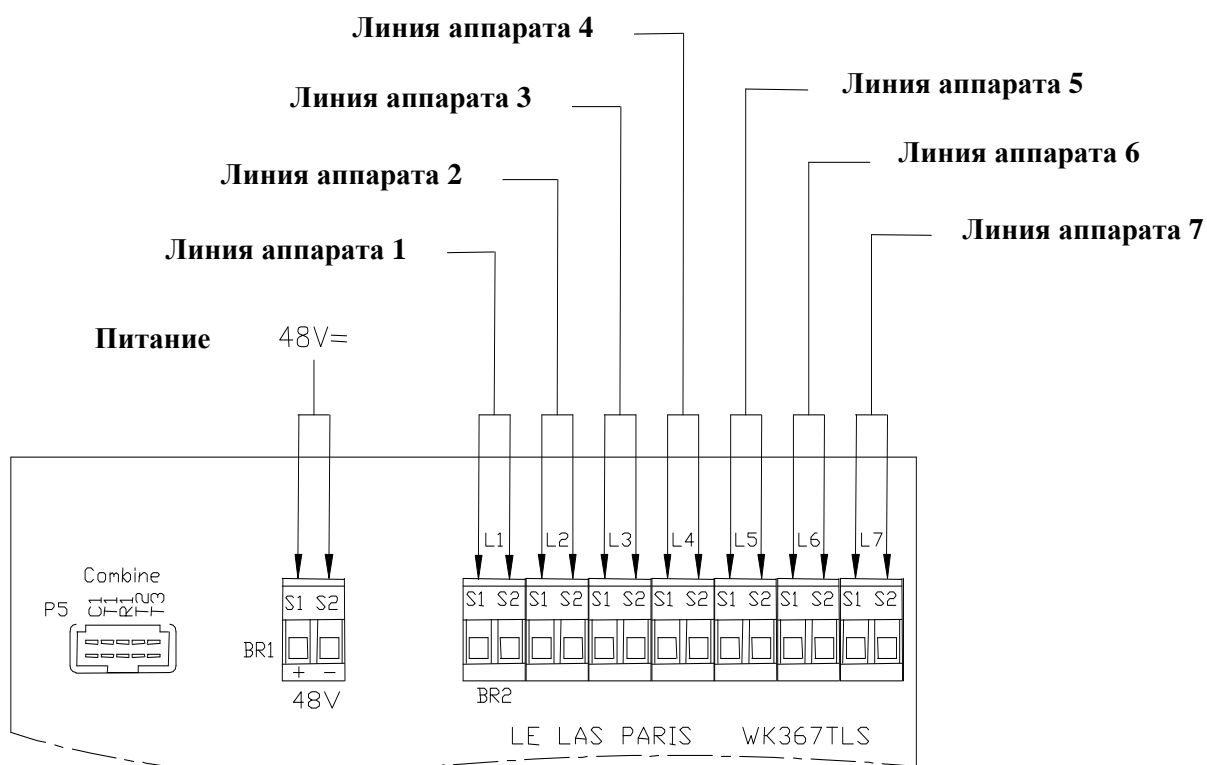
Линия аппарата 4

Линия аппарата 3

Линия аппарата 5

Линия аппарата 2

Линия аппарата 6

Линия аппарата 1

Линия аппарата 7

Питание 48V=

L1 L2 L3 L4 L5 L6 L7

Combine

P5 C1 T1 R1 T2 T3

S1 S2

BR1

+ −

48V

S1 S2 S1 S2 S1 S2 S1 S2 S1 S2 S1 S2 S1 S2

BR2

LE LAS PARIS WK367TLS